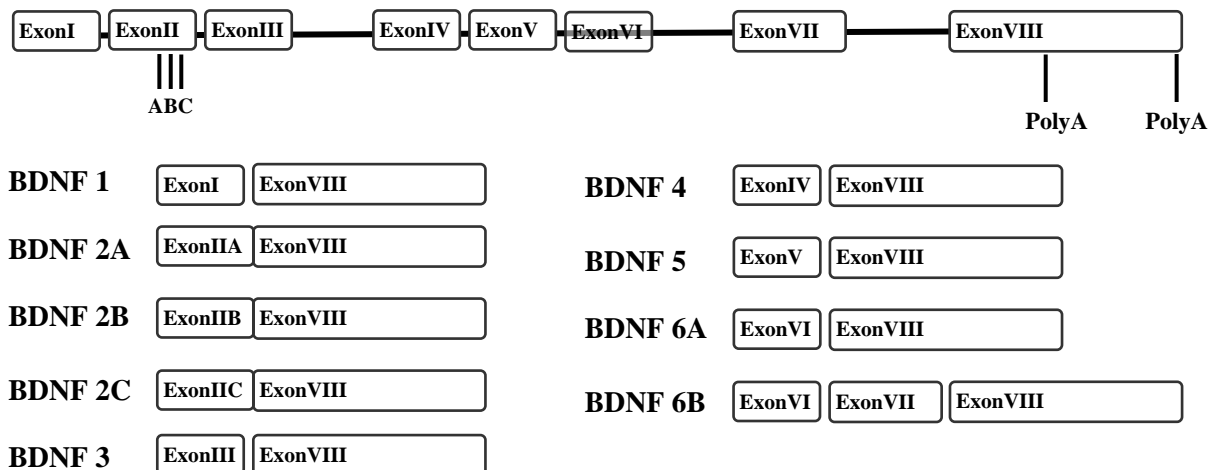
ExonI ExonII ExonIII ExonIV ExonV ExonVI ExonVII ExonVIII

ABC

PolyA PolyA

BDNF 1 ExonI ExonVIII

BDNF 2A ExonIIA ExonVIII

BDNF 2B ExonIIB ExonVIII

BDNF 2C ExonIIC ExonVIII

BDNF 3 ExonIII ExonVIII

BDNF 4 ExonIV ExonVIII

BDNF 5 ExonV ExonVIII

BDNF 6A ExonVI ExonVIII

BDNF 6B ExonVI ExonVII ExonVIII